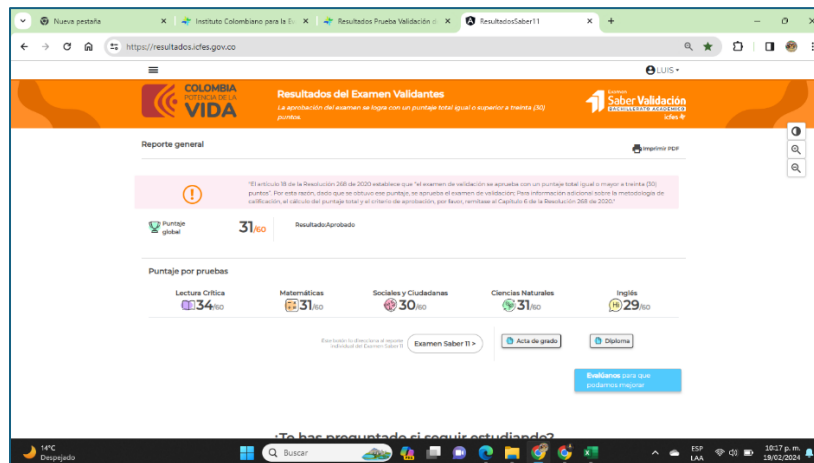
Nueva pestaña | Instituto Colombiano para la E | Resultados Prueba Validación | ResultadosSaber11 | +

https://resultados.icfes.gov.co

LUIS

COLOMBIA POTENCIA DE LA VIDA

Resultados del Examen Validantes

La aprobación del examen se logra con un puntaje total igual o superior a treinta (30) puntos.

Examen Saber Validación BACHILLERATO ACADÉMICO icfes

Reporte general

Imprimir PDF

"El artículo 18 de la Resolución 268 de 2020 establece que "el examen de validación se aprueba con un puntaje total igual o mayor a treinta (30) puntos". Por esta razón, dado que se obtuvo ese puntaje, se aprueba el examen de validación. Para información adicional sobre la metodología de calificación, el cálculo del puntaje total y el criterio de aprobación, por favor, remítase al Capítulo 6 de la Resolución 268 de 2020."

Puntaje global 31/60

Resultado:Aprobado

Puntaje por pruebas

Lectura Crítica 34/60

Matemáticas 31/60

Sociales y Ciudadanas 30/60

Ciencias Naturales 31/60

Inglés 29/60

Este botón lo direcciona al reporte individual del Examen Saber 11

Examen Saber 11 >

Acta de grado

Diploma

Evalúanos para que podamos mejorar

¿Te has preguntado si seguir estudiando?

14°C Despejado

Buscar

ESP LAA

10:17 p. m. 19/02/2024